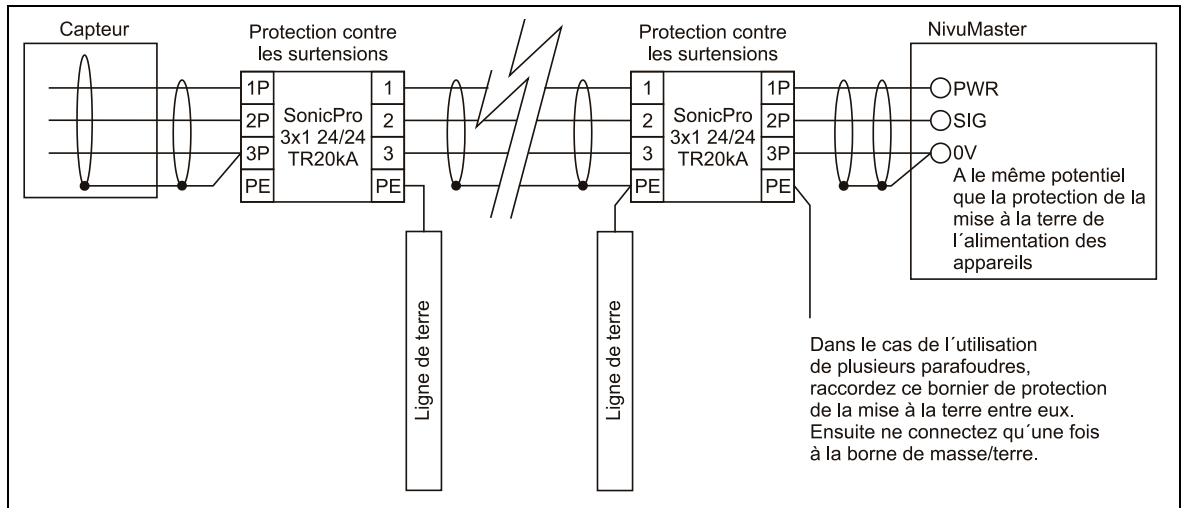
Capteur

Protection contre les surtensions

1P
2P
3P
PE

SonicPro 3x1 24/24 TR20kA

1
2
3
PE

Ligne de terre

Protection contre les surtensions

1
2
3
PE

SonicPro 3x1 24/24 TR20kA

1P
2P
3P
PE

Ligne de terre

NivuMaster

PWR
SIG
0V

A le même potentiel que la protection de la mise à la terre de l´alimentation des appareils

Dans le cas de l´utilisation de plusieurs parafoudres, raccordez ce bornier de protection de la mise à la terre entre eux. Ensuite ne connectez qu´une fois à la borne de masse/terre.